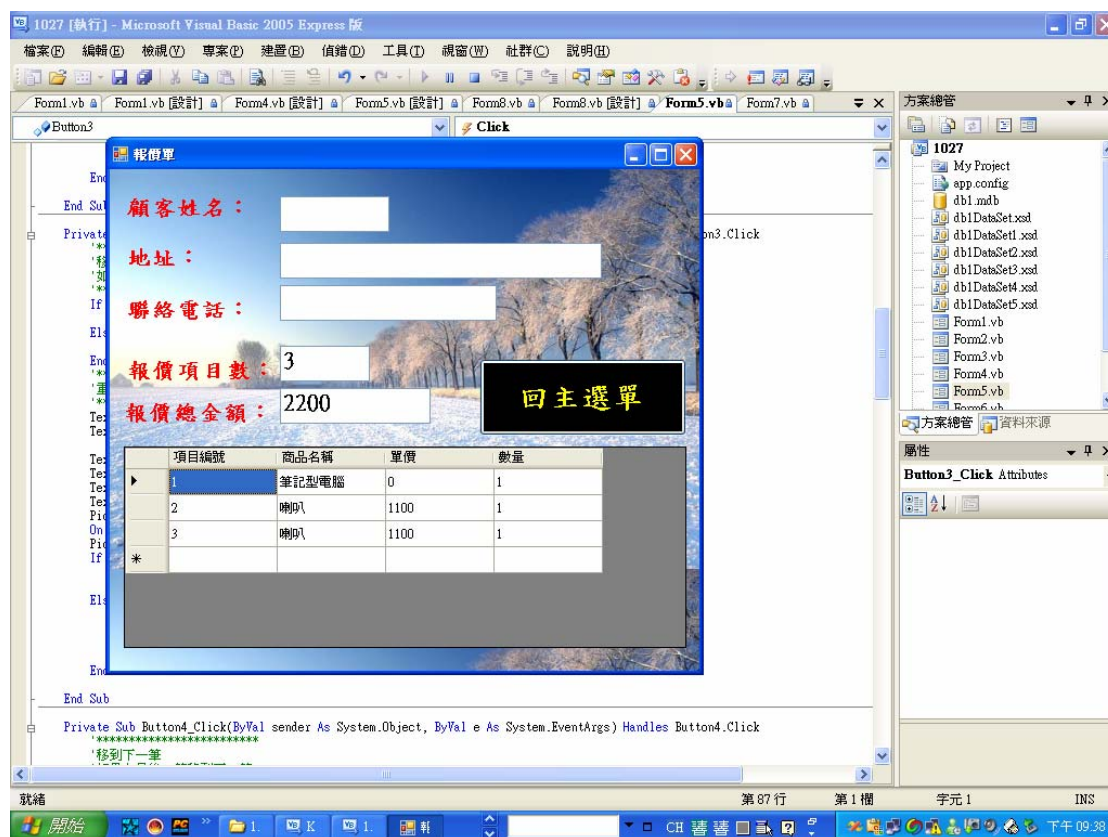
1027 [執行] - Microsoft Visual Basic 2005 Express 版

檔案(F) 編輯(E) 檢視(V) 專案(P) 建置(B) 偵錯(D) 工具(T) 視窗(W) 社群(C) 說明(H)

Form1.vb | Form1.vb [設計] | Form4.vb [設計] | Form5.vb [設計] | Form8.vb | Form8.vb [設計] | Form5.vb | Form7.vb

Button3 | Click

End
End Sub
Private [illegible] n3.Click
'**
'移
'如
'**
If
Els
End
'**
'重
'**
Tex
Tex
Tex
Tex
Tex
Tex
Pic
On
Pic
If
Els
End
End Sub

Private Sub Button4_Click(ByVal sender As System.Object, ByVal e As System.EventArgs) Handles Button4.Click
'*************************
'移到下一筆

報價單

顧客姓名：

地址：

聯絡電話：

報價項目數： 3

報價總金額： 2200

回主選單

| | 項目編號 | 商品名稱 | 單價 | 數量 |
|---|---|---|---|---|
| ▶ | 1 | 筆記型電腦 | 0 | 1 |
| | 2 | 喇叭 | 1100 | 1 |
| | 3 | 喇叭 | 1100 | 1 |
| * | | | | |

方案總管
1027
My Project
app.config
db1.mdb
db1DataSet.xsd
db1DataSet1.xsd
db1DataSet2.xsd
db1DataSet3.xsd
db1DataSet4.xsd
db1DataSet5.xsd
Form1.vb
Form2.vb
Form3.vb
Form4.vb
Form5.vb
Form6.vb
方案總管 資料來源

屬性
Button3_Click Attributes

就緒 第 87 行 第 1 欄 字元 1 INS

開始 1. K 1. 報 CH 下午 09:38